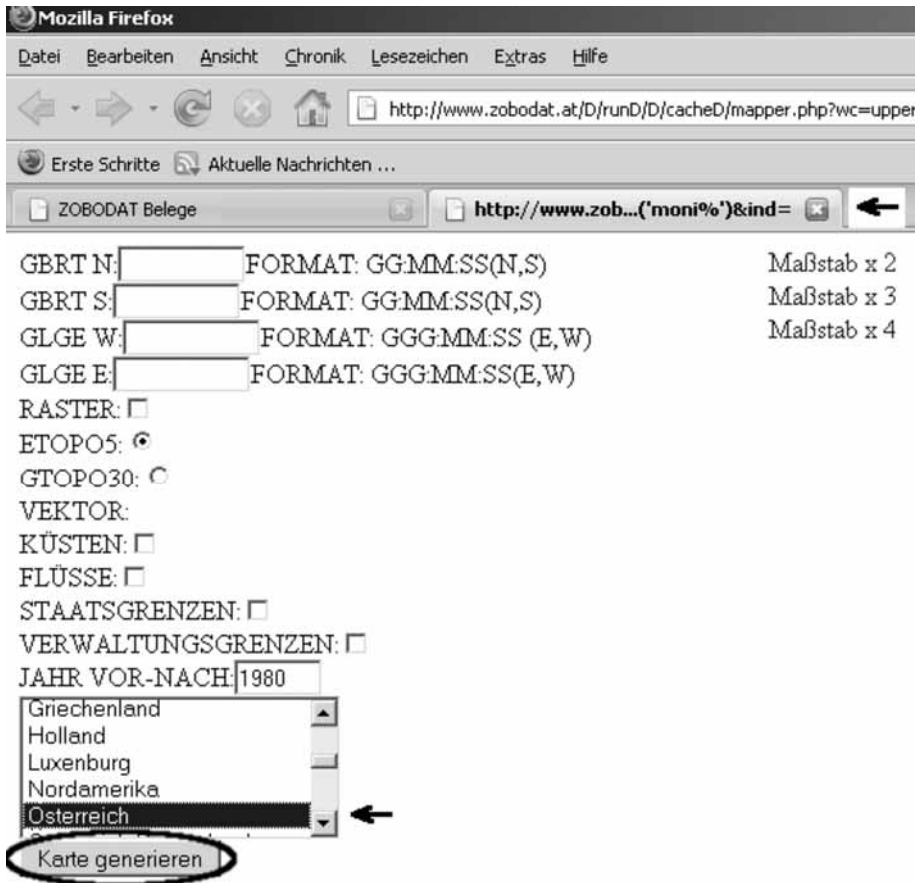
Mozilla Firefox

Datei Bearbeiten Ansicht Chronik Lesezeichen Extras Hilfe

http://www.zobodat.at/D/runD/D/cacheD/mapper.php?wc=upper

Erste Schritte Aktuelle Nachrichten ...

ZOBODAT Belege

http://www.zob...('moni%')&ind=

GBRT N: FORMAT: GG:MM:SS(N,S)
GBRT S: FORMAT: GG:MM:SS(N,S)
GLGE W: FORMAT: GGG:MM:SS (E,W)
GLGE E: FORMAT: GGG:MM:SS(E,W)
RASTER:
ETOPO5:
GTOPO30:
VEKTOR:
KÜSTEN:
FLÜSSE:
STAATSGRENZEN:
VERWALTUNGSGRENZEN:
JAHR VOR-NACH: 1980

Griechenland
Holland
Luxenburg
Nordamerika
Osterreich

Karte generieren

Maßstab x 2
Maßstab x 3
Maßstab x 4